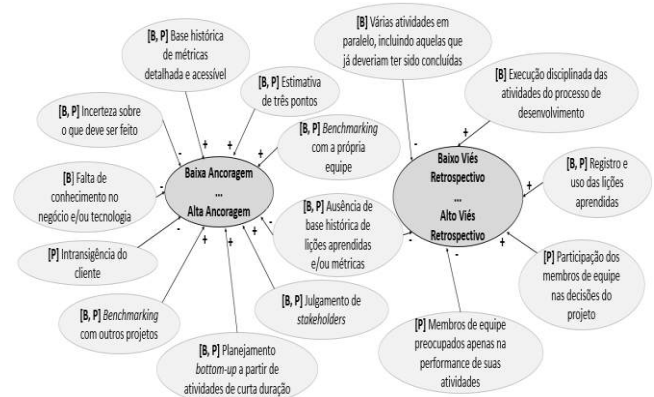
[B, P] Base histórica de métricas detalhada e acessível

[B, P] Estimativa de três pontos

[B, P] Incerteza sobre o que deve ser feito

[B, P] *Benchmarking* com a própria equipe

[B] Falta de conhecimento no negócio e/ou tecnologia

Baixa Ancoragem
...
Alta Ancoragem

[P] Intransigência do cliente

[B, P] Ausência de base histórica de lições aprendidas e/ou métricas

[B, P] *Benchmarking* com outros projetos

[B, P] Julgamento de *stakeholders*

[B, P] Planejamento *bottom-up* a partir de atividades de curta duração

[B] Várias atividades em paralelo, incluindo aquelas que já deveriam ter sido concluídas

[B] Execução disciplinada das atividades do processo de desenvolvimento

Baixo Viés Retrospectivo
...
Alto Viés Retrospectivo

[B, P] Registro e uso das lições aprendidas

[P] Participação dos membros de equipe nas decisões do projeto

[P] Membros de equipe preocupados apenas na performance de suas atividades

+ + + + - - - + - - + + - - + + + -